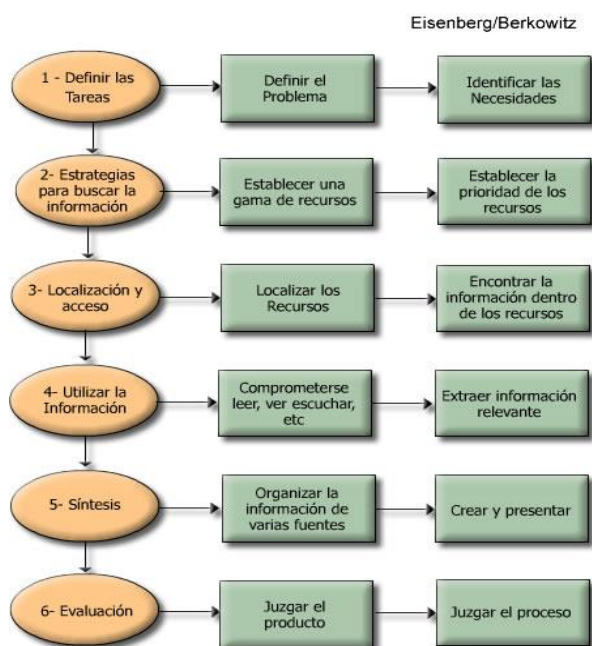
Eisenberg/Berkowitz

1 - Definir las Tareas

Definir el Problema

Identificar las Necesidades

2- Estrategias para buscar la información

Establecer una gama de recursos

Establecer la prioridad de los recursos

3- Localización y acceso

Localizar los Recursos

Encontrar la información dentro de los recursos

4- Utilizar la Información

Comprometerse leer, ver escuchar, etc

Extraer información relevante

5- Síntesis

Organizar la información de varias fuentes

Crear y presentar

6- Evaluación

Juzgar el producto

Juzgar el proceso